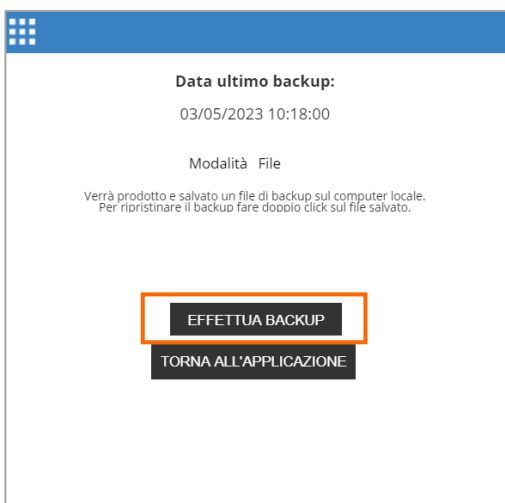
Data ultimo backup:

03/05/2023 10:18:00

Modalità File

Verrà prodotto e salvato un file di backup sul computer locale.
Per ripristinare il backup fare doppio click sul file salvato.

EFFETTUA BACKUP

TORNA ALL'APPLICAZIONE